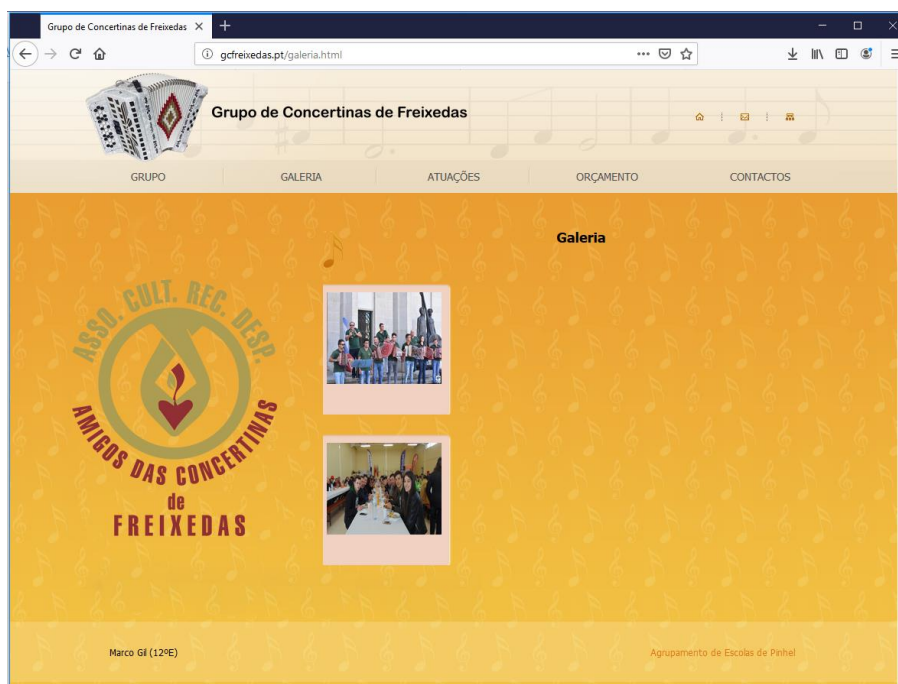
Grupo de Concertinas de Freixedas ×

gcfreixedas.pt/galeria.html

Grupo de Concertinas de Freixedas

GRUPO

GALERIA

ATUAÇÕES

ORÇAMENTO

CONTACTOS

Galeria

ASSO. CULT. REC. DESP.

AMIGOS DAS CONCERTINAS

de

FREIXEDAS

Marco Gil (12ºE)

Agrupamento de Escolas de Pinhel